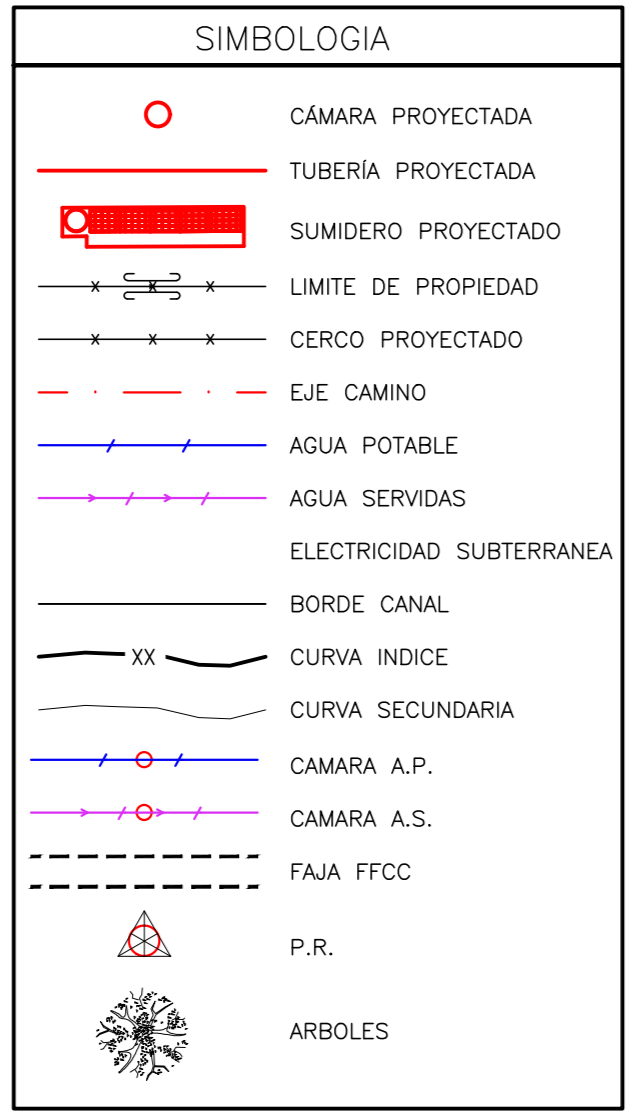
SIMBOLOGIA

CÁMARA PROYECTADA

TUBERÍA PROYECTADA

SUMIDERO PROYECTADO

LIMITE DE PROPIEDAD

CERCO PROYECTADO

EJE CAMINO

AGUA POTABLE

AGUA SERVIDAS

ELECTRICIDAD SUBTERRANEA

BORDE CANAL

XX

CURVA INDICE

CURVA SECUNDARIA

CAMARA A.P.

CAMARA A.S.

FAJA FFCC

P.R.

ARBOLES